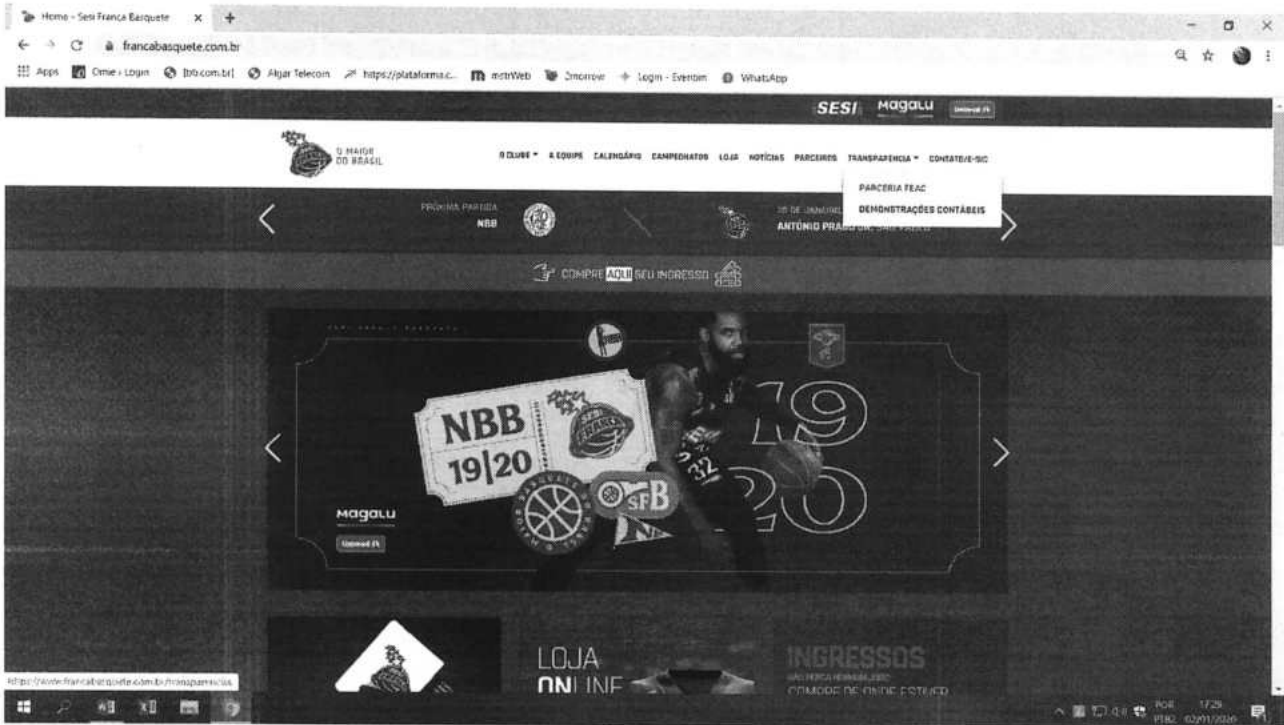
Home - Sesi Franca Basquete

francabasquete.com.br

Apps  Omie - Login  [bb.com.br]  Algar Telecom  https://plataforma.c...  metrWeb  Smorrow  Login - Eventim  WhatsApp

SESI  Magalu  Unimed

O MAIOR DO BRASIL

O CLUBE  A EQUIPE  CALENDÁRIO  CAMPEONATOS  LOJA  NOTÍCIAS  PARCEIROS  TRANSPARÊNCIA  CONTATO/E-SIC

PARCERIA FEAC

DEMONSTRAÇÕES CONTÁBEIS

PRÓXIMA PARTIDA
NBB

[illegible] DE JANEIRO
ANTÔNIO PRADO JR., SÃO PAULO

COMPRE AQUI SEU INGRESSO

NBB
19|20

SFB

19
20

Magalu
Unimed

32

LOJA
ONLINE

INGRESSOS
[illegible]
COMPRE DE ONDE ESTIVER

https://www.francabasquete.com.br/transparencia

POR PTB2  17:29  02/01/2020